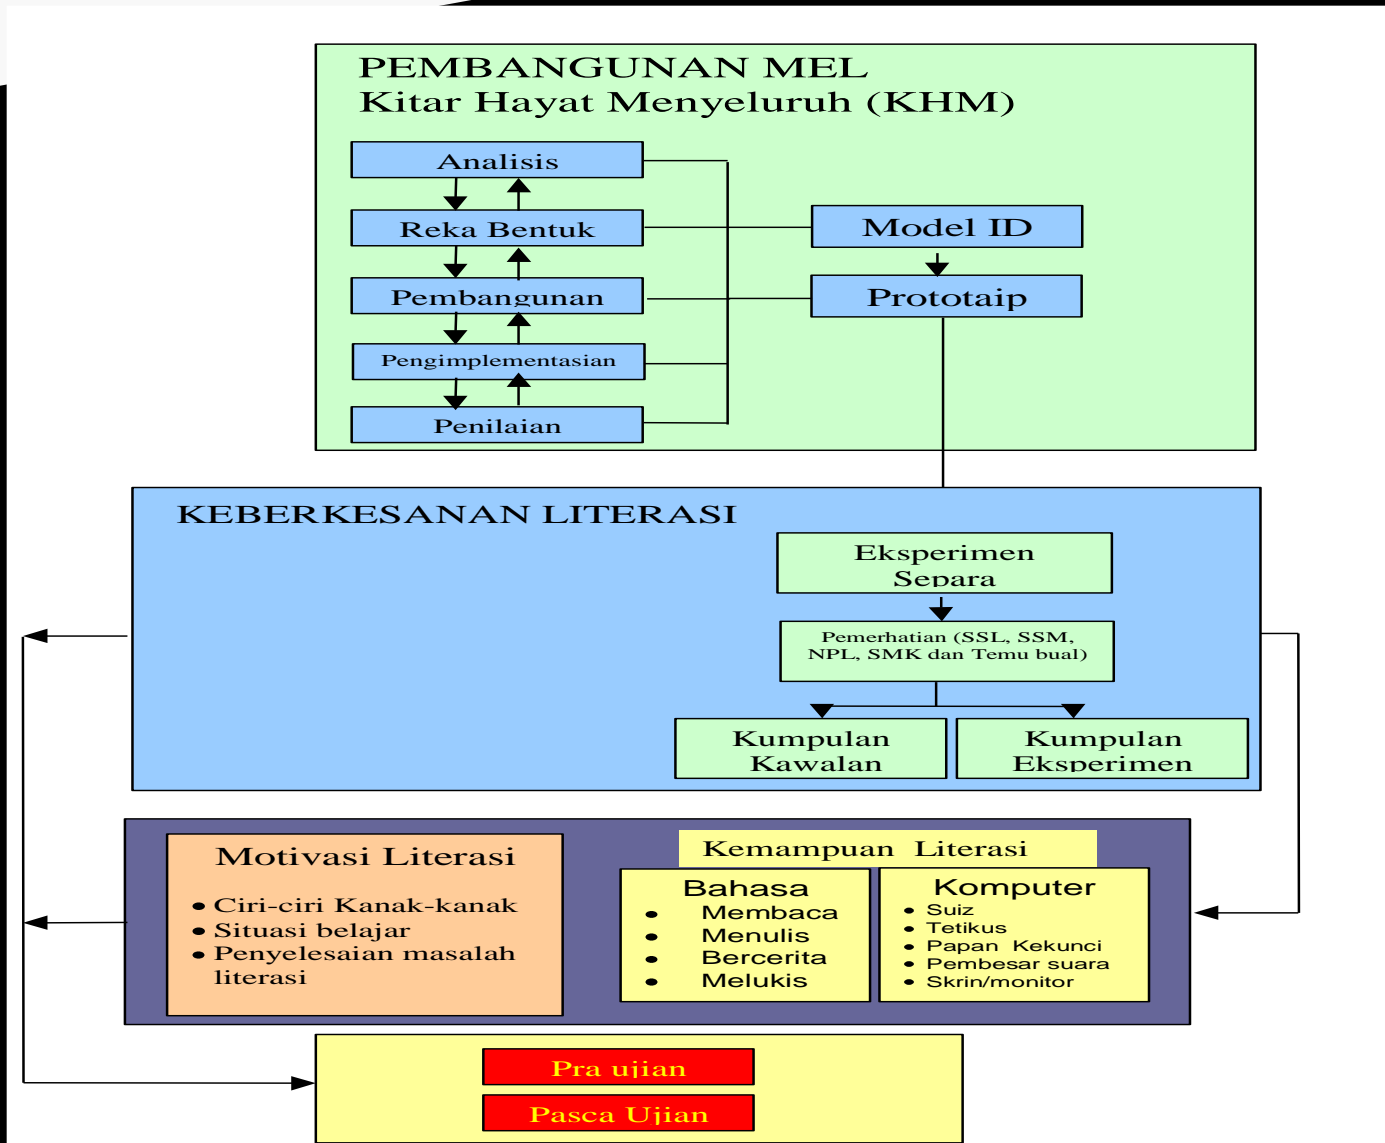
PEMBANGUNAN MEL
Kitar Hayat Menyeluruh (KHM)

Analisis

Reka Bentuk

Pembangunan

Pengimplementasian

Penilaian

Model ID

Prototaip

KEBERKESANAN LITERASI

Eksperimen Separa

Pemerhatian (SSL, SSM, NPL, SMK dan Temu bual)

Kumpulan Kawalan

Kumpulan Eksperimen

Motivasi Literasi

- Ciri-ciri Kanak-kanak
- Situasi belajar
- Penyelesaian masalah literasi

Kemampuan Literasi

Bahasa
- Membaca
- Menulis
- Bercerita
- Melukis

Komputer
- Suiz
- Tetikus
- Papan Kekunci
- Pembesar suara
- Skrin/monitor

Pra ujian

Pasca Ujian